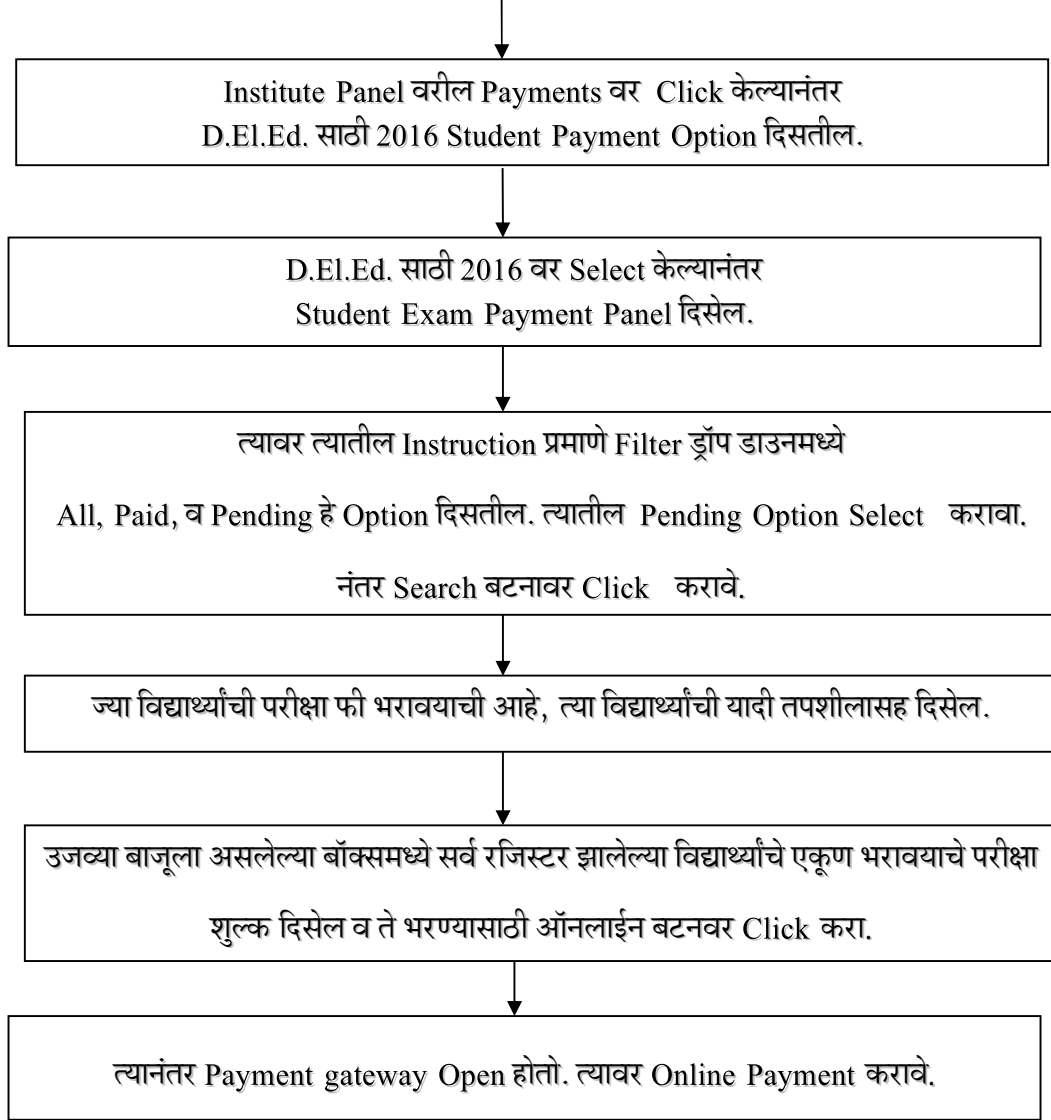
Institute Panel वरील Payments वर Click केल्यानंतर D.El.Ed. साठी 2016 Student Payment Option दिसतील.

D.El.Ed. साठी 2016 वर Select केल्यानंतर Student Exam Payment Panel दिसेल.

त्यावर त्यातील Instruction प्रमाणे Filter ड्रॉप डाउनमध्ये All, Paid, व Pending हे Option दिसतील. त्यातील Pending Option Select करावा. नंतर Search बटनावर Click करावे.

ज्या विद्यार्थ्यांची परीक्षा फी भरावयाची आहे, त्या विद्यार्थ्यांची यादी तपशीलासह दिसेल.

उजव्या बाजूला असलेल्या बॉक्समध्ये सर्व रजिस्टर झालेल्या विद्यार्थ्यांचे एकूण भरावयाचे परीक्षा शुल्क दिसेल व ते भरण्यासाठी ऑनलाईन बटनवर Click करा.

त्यानंतर Payment gateway Open होतो. त्यावर Online Payment करावे.